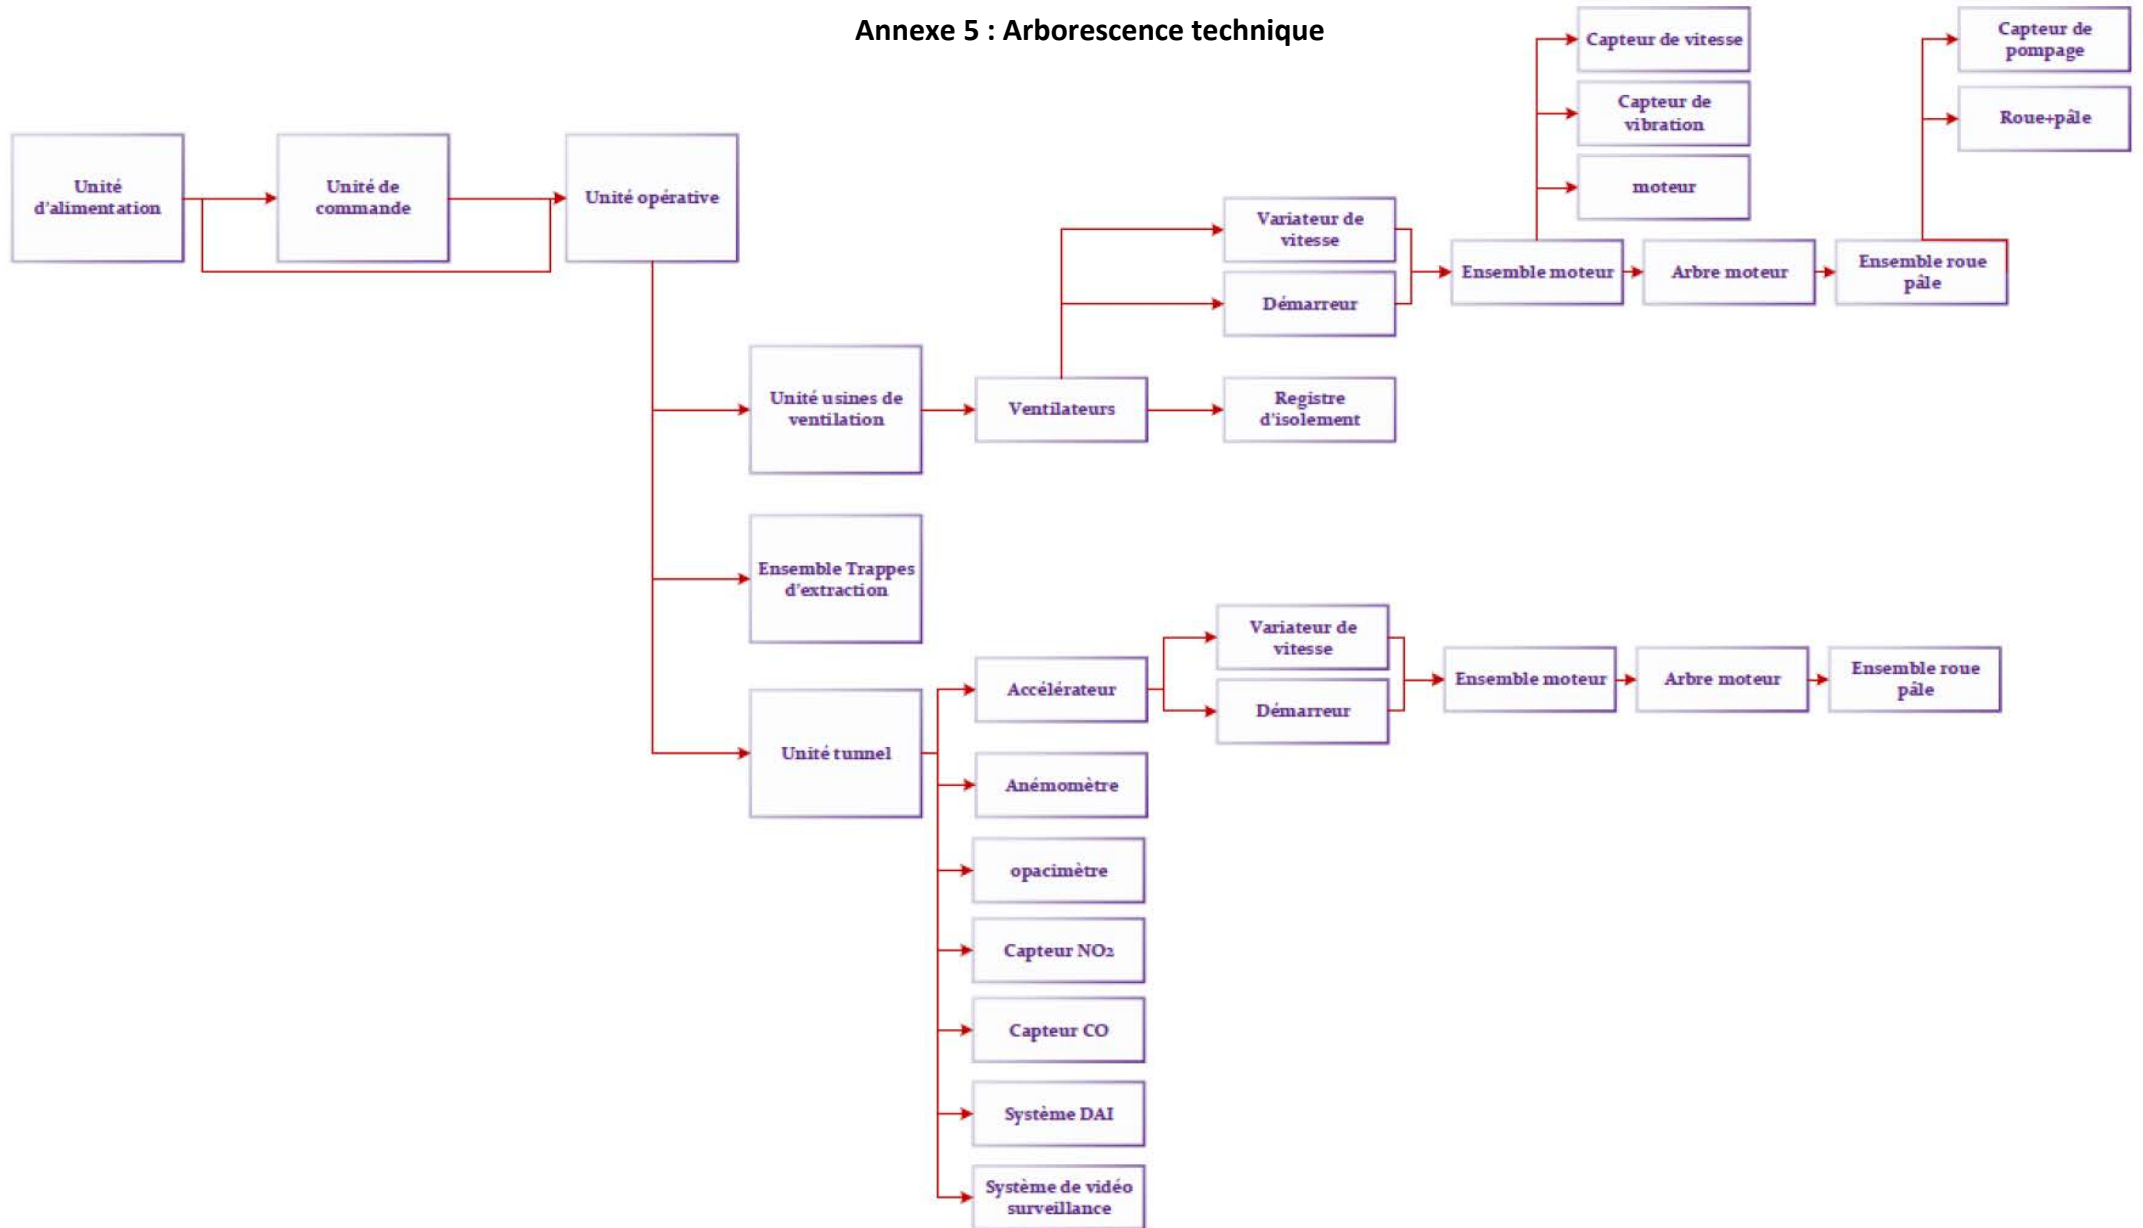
Annexe 5 : Arborescence technique

Unité d'alimentation

Unité de commande

Unité opérative

Unité usines de ventilation

Ventilateurs

Variateur de vitesse

Démarreur

Registre d'isolement

Ensemble moteur

Capteur de vitesse

Capteur de vibration

moteur

Arbre moteur

Ensemble roue pâle

Capteur de pompage

Roue+pâle

Ensemble Trappes d'extraction

Unité tunnel

Accélérateur

Variateur de vitesse

Démarreur

Ensemble moteur

Arbre moteur

Ensemble roue pâle

Anémomètre

opacimètre

Capteur $NO_2$

Capteur CO

Système DAI

Système de vidéo surveillance